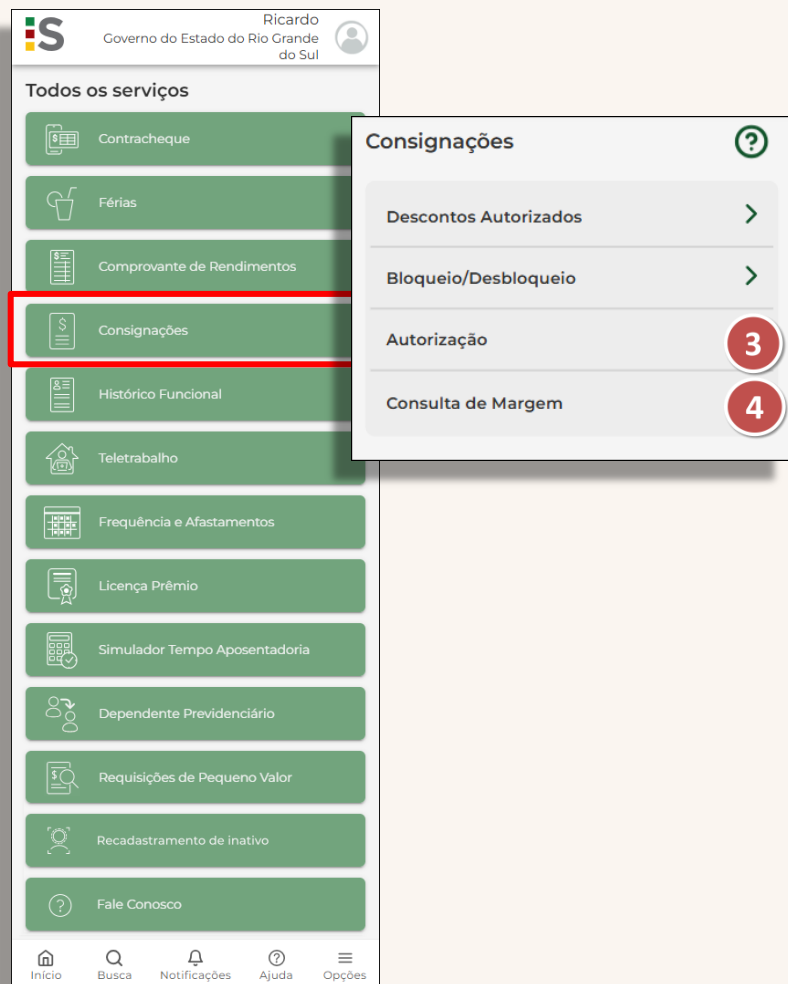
S

Ricardo
Governo do Estado do Rio Grande do Sul

Todos os serviços

Contracheque

Férias

Comprovante de Rendimentos

Consignações

Histórico Funcional

Teletrabalho

Frequência e Afastamentos

Licença Prêmio

Simulador Tempo Aposentadoria

Dependente Previdenciário

Requisições de Pequeno Valor

Recadastramento de inativo

Fale Conosco

Início Busca Notificações Ajuda Opções

Consignações

Descontos Autorizados

Bloqueio/Desbloqueio

Autorização

3

Consulta de Margem

4